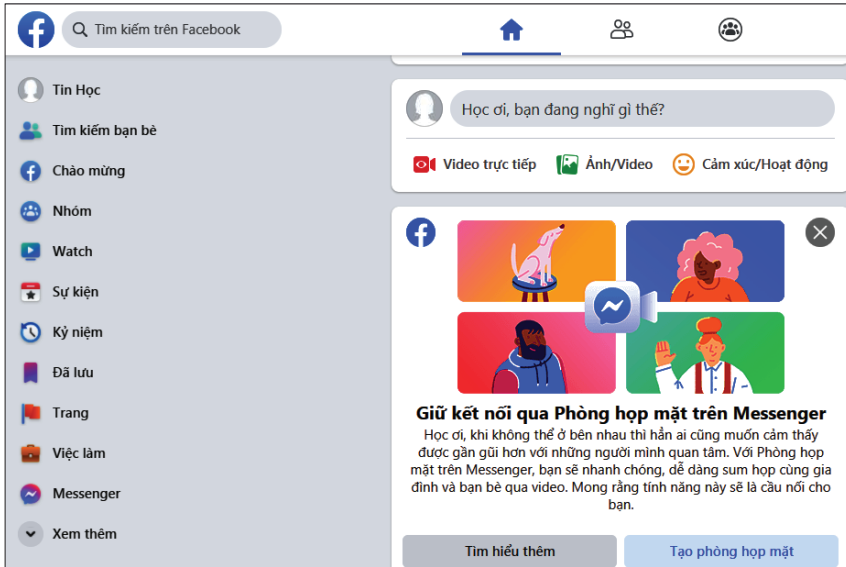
Tìm kiếm trên Facebook

Tin Học
Tìm kiếm bạn bè
Chào mừng
Nhóm
Watch
Sự kiện
Kỷ niệm
Đã lưu
Trang
Việc làm
Messenger
Xem thêm

Học ơi, bạn đang nghĩ gì thế?

Video trực tiếp
Ảnh/Video
Cảm xúc/Hoạt động

Giữ kết nối qua Phòng họp mặt trên Messenger

Học ơi, khi không thể ở bên nhau thì hẳn ai cũng muốn cảm thấy được gần gũi hơn với những người mình quan tâm. Với Phòng họp mặt trên Messenger, bạn sẽ nhanh chóng, dễ dàng sum họp cùng gia đình và bạn bè qua video. Mong rằng tính năng này sẽ là cầu nối cho bạn.

Tìm hiểu thêm
Tạo phòng họp mặt